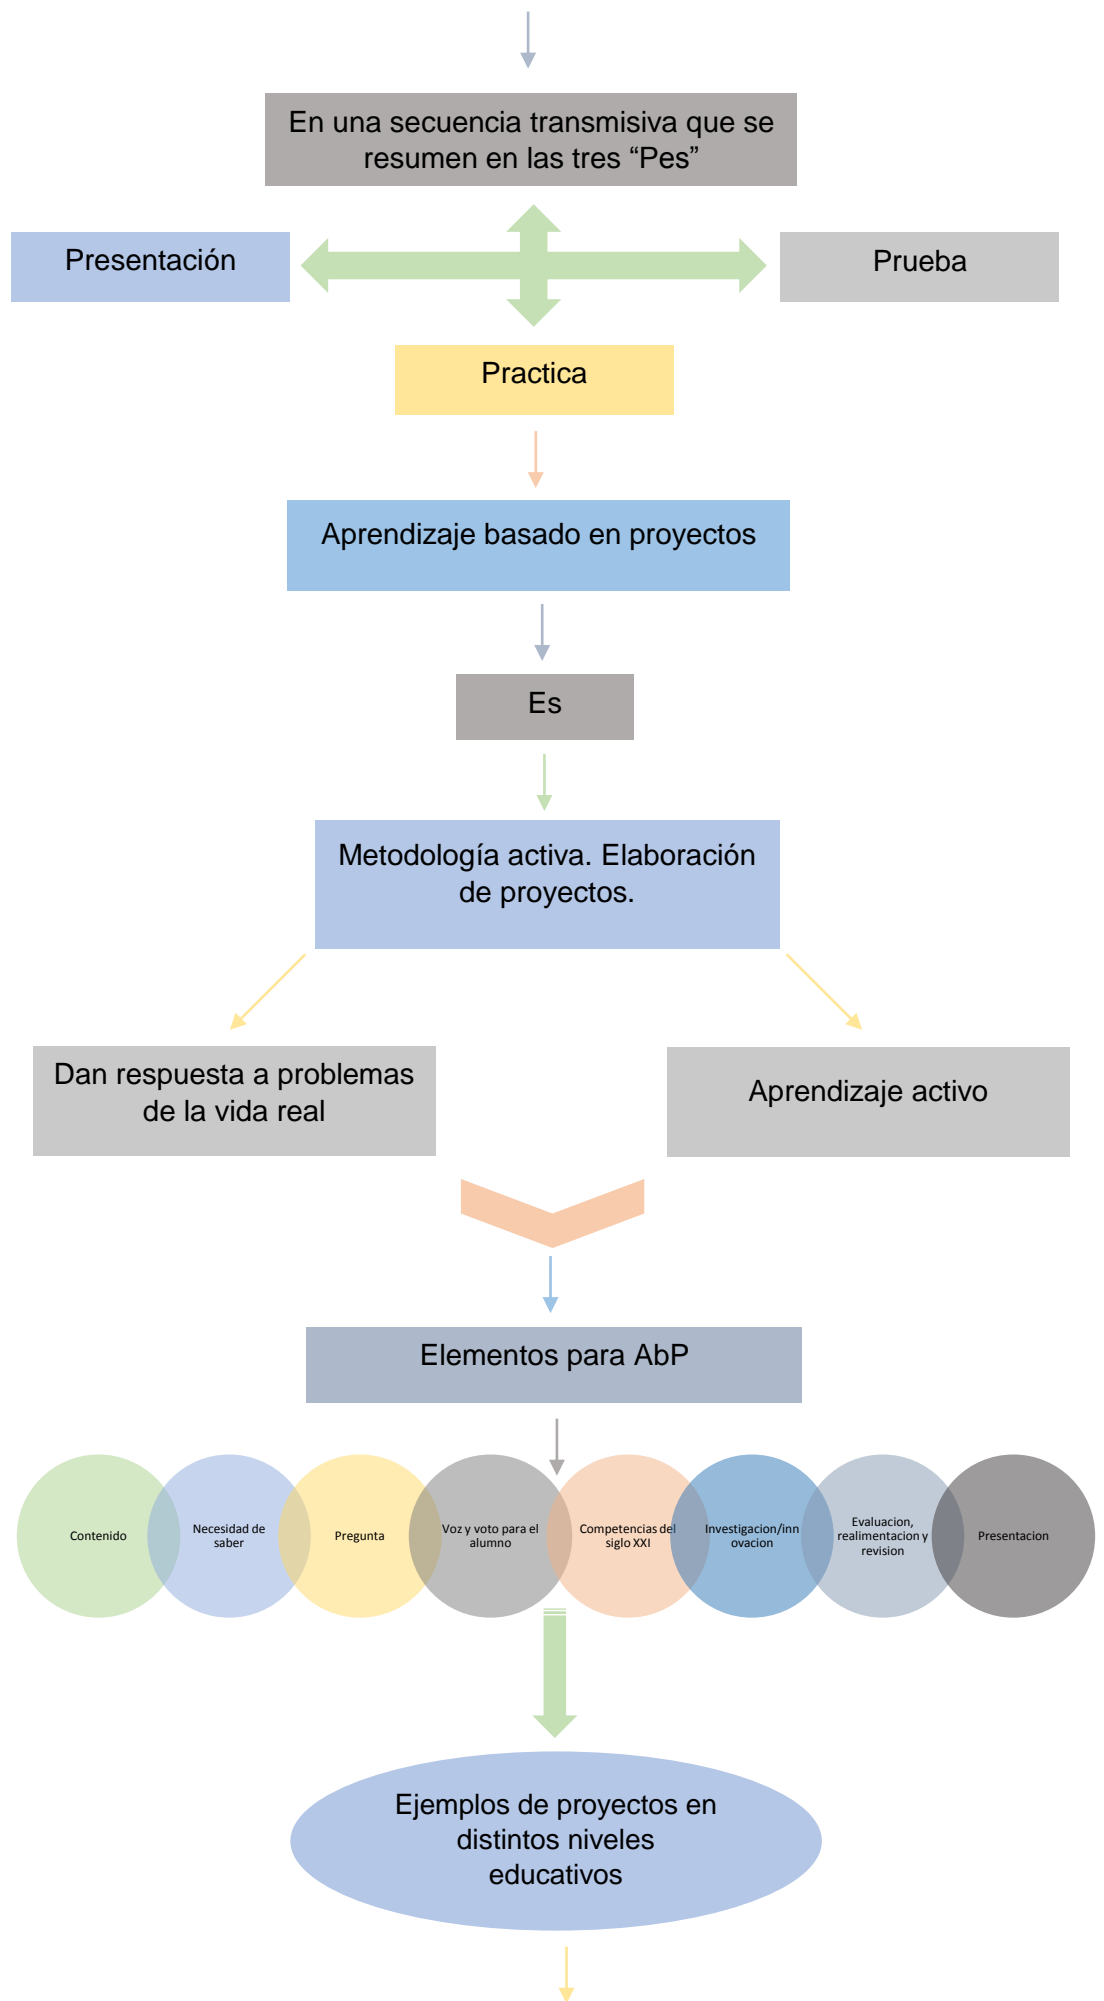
En una secuencia transmisiva que se resumen en las tres “Pes”

Presentación

Prueba

Practica

Aprendizaje basado en proyectos

Es

Metodología activa. Elaboración de proyectos.

Dan respuesta a problemas de la vida real

Aprendizaje activo

Elementos para AbP

Contenido

Necesidad de saber

Pregunta

Voz y voto para el alumno

Competencias del siglo XXI

Investigacion/innovacion

Evaluacion, realimentacion y revision

Presentacion

Ejemplos de proyectos en distintos niveles educativos